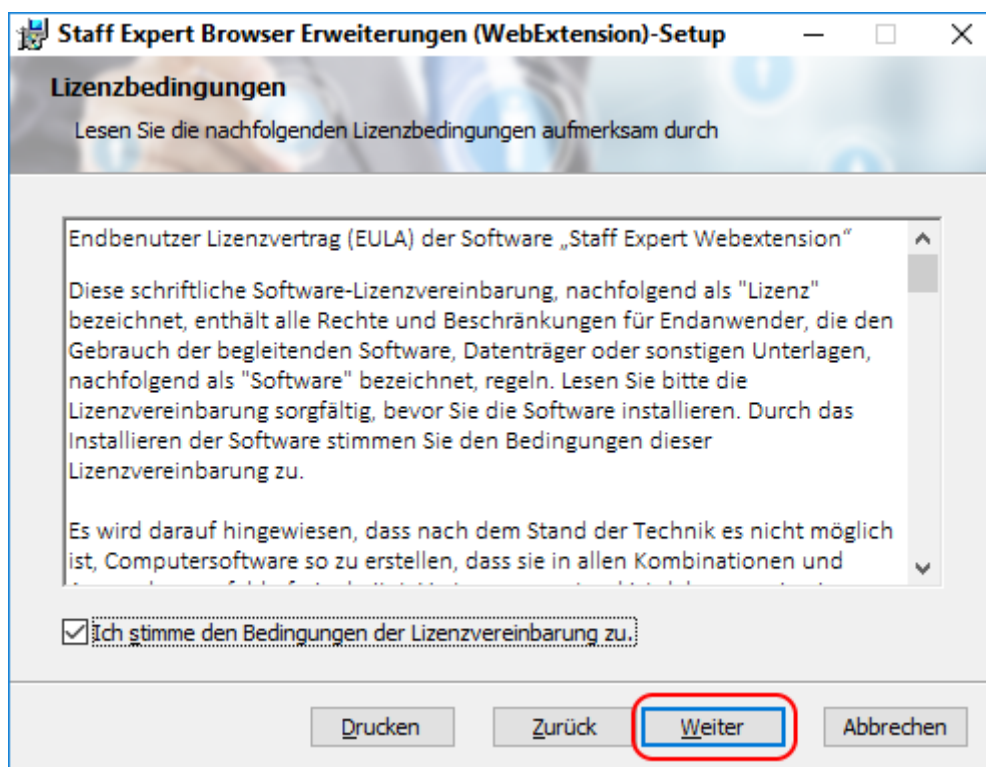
Staff Expert Browser Erweiterungen (WebExtension)-Setup

Lizenzbedingungen

Lesen Sie die nachfolgenden Lizenzbedingungen aufmerksam durch

Endbenutzer Lizenzvertrag (EULA) der Software „Staff Expert Webextension“

Diese schriftliche Software-Lizenzvereinbarung, nachfolgend als "Lizenz" bezeichnet, enthält alle Rechte und Beschränkungen für Endanwender, die den Gebrauch der begleitenden Software, Datenträger oder sonstigen Unterlagen, nachfolgend als "Software" bezeichnet, regeln. Lesen Sie bitte die Lizenzvereinbarung sorgfältig, bevor Sie die Software installieren. Durch das Installieren der Software stimmen Sie den Bedingungen dieser Lizenzvereinbarung zu.

Es wird darauf hingewiesen, dass nach dem Stand der Technik es nicht möglich ist, Computersoftware so zu erstellen, dass sie in allen Kombinationen und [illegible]

Ich stimme den Bedingungen der Lizenzvereinbarung zu.

Drucken Zurück Weiter Abbrechen